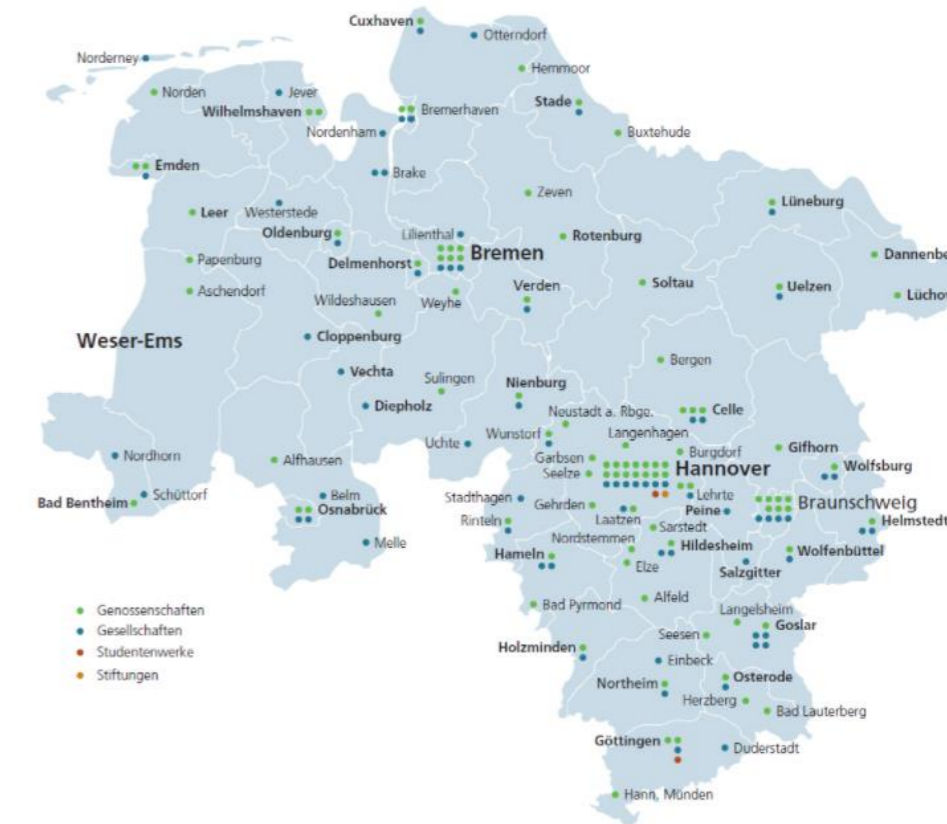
Cuxhaven
Otterndorf
Norderney
Hemmoor
Norden
Jever
Wilhelmshaven
Bremerhaven
Stade
Nordenham
Buxtehude
Emden
Brake
Zeven
Leer
Westerstede
Lüneburg
Oldenburg
Lilienthal
Rotenburg
Bremen
Papenburg
Delmenhorst
Dannenbe
Aschendorf
Wildeshausen
Weyhe
Verden
Soltau
Uelzen
Lüchow
Weser-Ems
Cloppenburg
Bergen
Vechta
Sulingen
Nienburg
Diepholz
Neustadt a. Rbge.
Celle
Uchte
Wunstorf
Langenhagen
Nordhorn
Alfhausen
Garbsen
Burgdorf
Gifhorn
Seelze
Hannover
Wolfsburg
Belm
Bad Bentheim
Schüttorf
Stadthagen
Lehrte
Osnabrück
Gehrden
Peine
Braunschweig
Rinteln
Laatzen
Helmstedt
Sarstedt
Melle
Nordstemmen
Hildesheim
Hameln
Elze
Wolfenbüttel
Salzgitter
Bad Pyrmond
Alfeld
Langelsheim
Genossenschaften
Gesellschaften
Studentenwerke
Stiftungen
Goslar
Seesen
Holzminden
Einbeck
Northeim
Osterode
Herzberg
Bad Lauterberg
Göttingen
Duderstadt
Hann. Münden